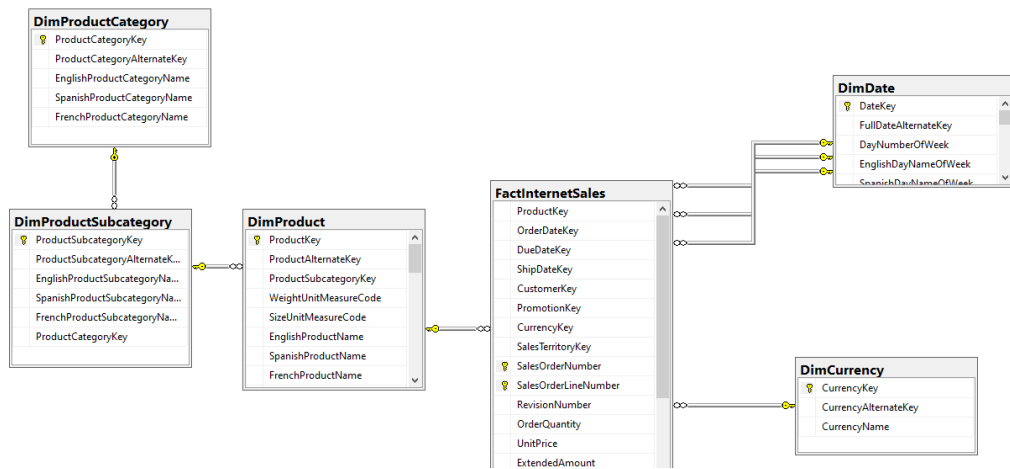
DimProductCategory
ProductCategoryKey
ProductCategoryAlternateKey
EnglishProductCategoryName
SpanishProductCategoryName
FrenchProductCategoryName

DimProductSubcategory
ProductSubcategoryKey
ProductSubcategoryAlternateK...
EnglishProductSubcategoryNa...
SpanishProductSubcategoryNa...
FrenchProductSubcategoryNa...
ProductCategoryKey

DimProduct
ProductKey
ProductAlternateKey
ProductSubcategoryKey
WeightUnitMeasureCode
SizeUnitMeasureCode
EnglishProductName
SpanishProductName
FrenchProductName

FactInternetSales
ProductKey
OrderDateKey
DueDateKey
ShipDateKey
CustomerKey
PromotionKey
CurrencyKey
SalesTerritoryKey
SalesOrderNumber
SalesOrderLineNumber
RevisionNumber
OrderQuantity
UnitPrice
ExtendedAmount

DimDate
DateKey
FullDateAlternateKey
DayNumberOfWeek
EnglishDayNameOfWeek
SpanishDayNameOfWeek

DimCurrency
CurrencyKey
CurrencyAlternateKey
CurrencyName